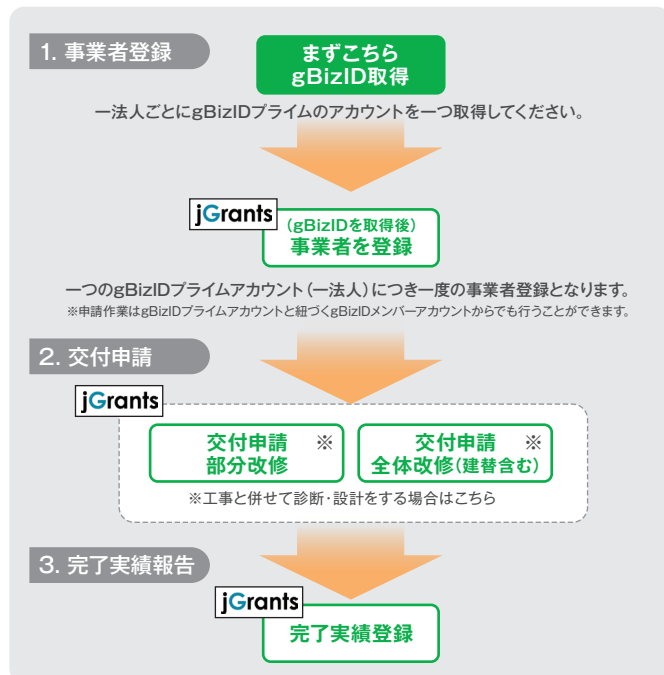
1. 事業者登録

まずこちら
gBizID取得

一法人ごとにgBizIDプライムのアカウントを一つ取得してください。

jGrants

(gBizIDを取得後)
事業者を登録

一つのgBizIDプライムアカウント(一法人)につき一度の事業者登録となります。
※申請作業はgBizIDプライムアカウントと紐づくgBizIDメンバーアカウントからでも行うことができます。

2. 交付申請

jGrants

交付申請 ※
部分改修

交付申請 ※
全体改修(建替含む)

※工事と併せて診断・設計をする場合はこちら

3. 完了実績報告

jGrants

完了実績登録